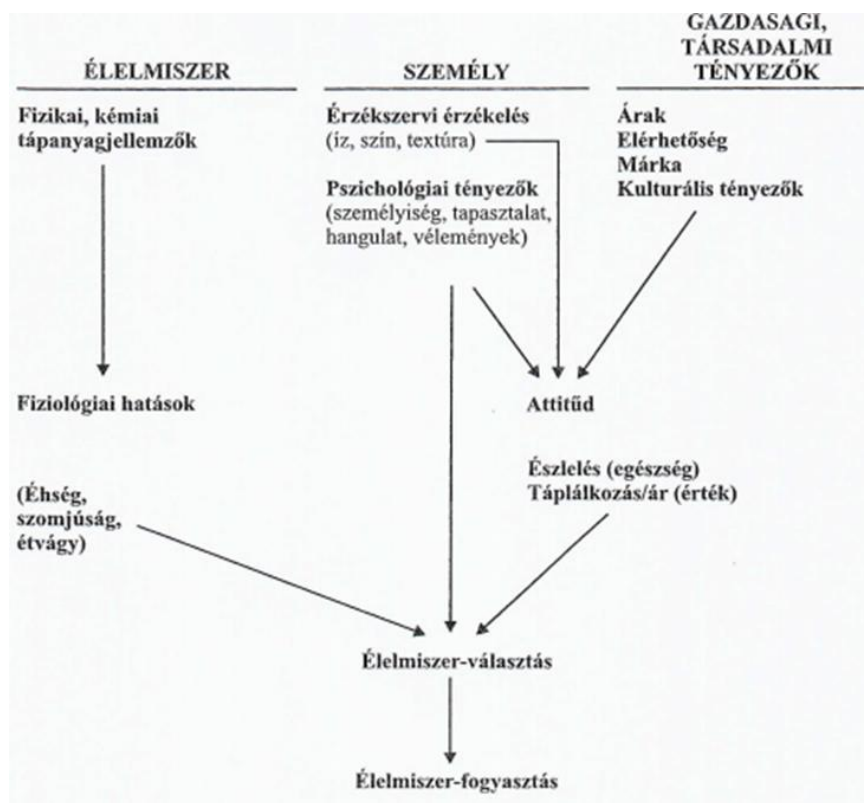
ÉLELMISZER

SZEMÉLY

GAZDASAGI, TÁRSADALMI TÉNYEZŐK

Fizikai, kémiai tápanyagjellemzők

Érzékszervi érzékelés (íz, szín, textúra)

Pszichológiai tényezők (személyiség, tapasztalat, hangulat, vélemények)

Árak
Elérhetőség
Márka
Kulturális tényezők

Fiziológiai hatások

Attitűd

(Éhség, szomjúság, étvágy)

Észlelés (egészség)
Táplálkozás/ár (érték)

Élelmiszer-választás

Élelmiszer-fogyasztás